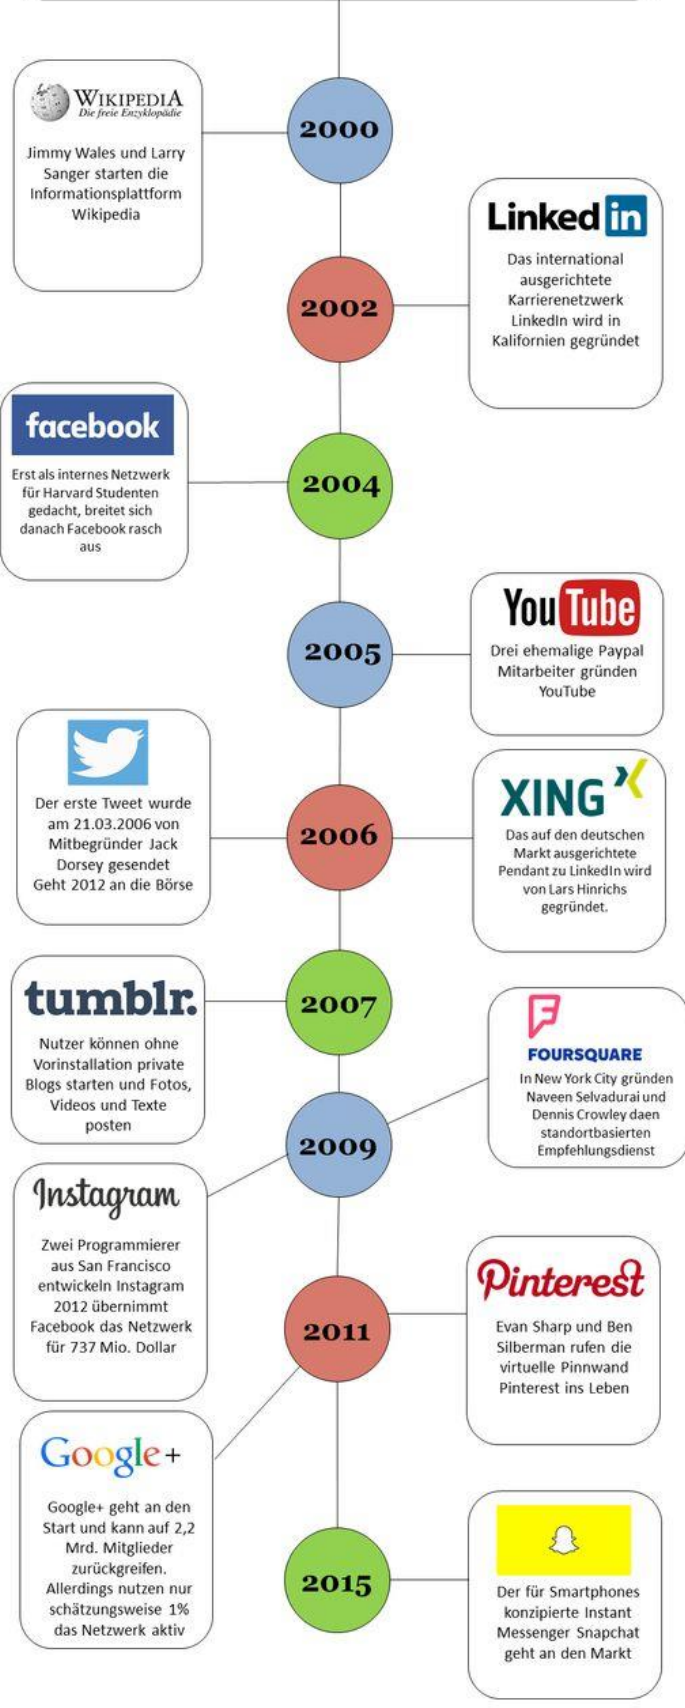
WIKIPEDIA
Die freie Enzyklopädie

Jimmy Wales und Larry Sanger starten die Informationsplattform Wikipedia

2000

Linkedin

Das international ausgerichtete Karrierenetzwerk LinkedIn wird in Kalifornien gegründet

2002

facebook

Erst als internes Netzwerk für Harvard Studenten gedacht, breitet sich danach Facebook rasch aus

2004

YouTube

Drei ehemalige Paypal Mitarbeiter gründen YouTube

2005

Der erste Tweet wurde am 21.03.2006 von Mitbegründer Jack Dorsey gesendet Geht 2012 an die Börse

2006

XING

Das auf den deutschen Markt ausgerichtete Pendant zu LinkedIn wird von Lars Hinrichs gegründet.

tumblr.

Nutzer können ohne Vorinstallation private Blogs starten und Fotos, Videos und Texte posten

2007

FOURSQUARE

In New York City gründen Naveen Selvadurai und Dennis Crowley daen standortbasierten Empfehlungsdienst

2009

Instagram

Zwei Programmierer aus San Francisco entwickeln Instagram 2012 übernimmt Facebook das Netzwerk für 737 Mio. Dollar

Pinterest

Evan Sharp und Ben Silberman rufen die virtuelle Pinnwand Pinterest ins Leben

2011

Google+

Google+ geht an den Start und kann auf 2,2 Mrd. Mitglieder zurückgreifen. Allerdings nutzen nur schätzungsweise 1% das Netzwerk aktiv

2015

Der für Smartphones konzipierte Instant Messenger Snapchat geht an den Markt